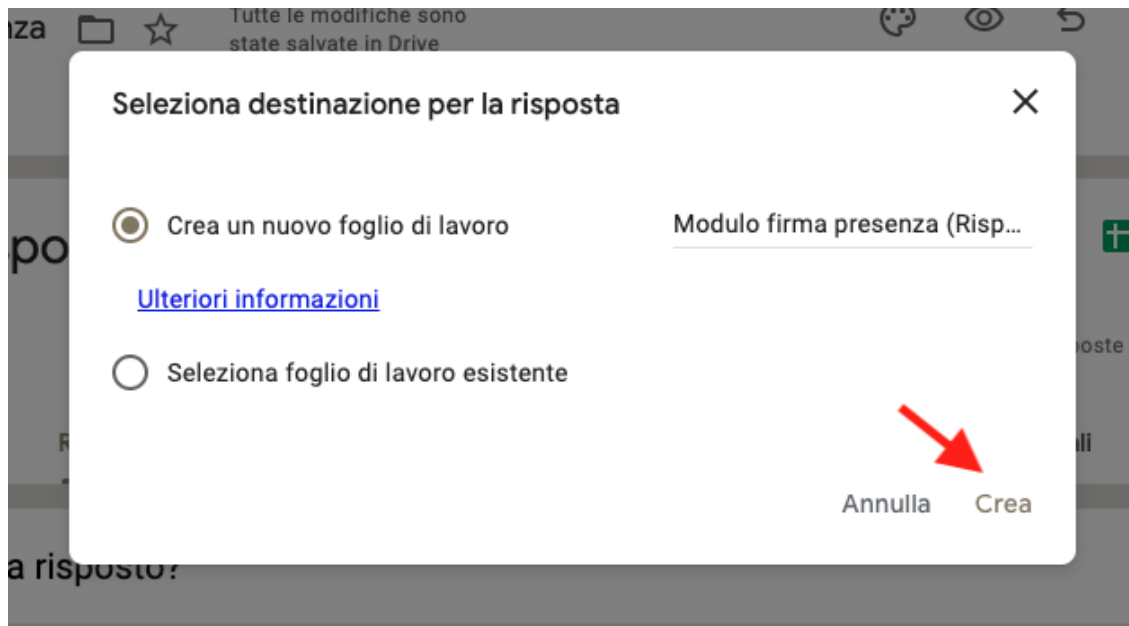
nza

Tutte le modifiche sono state salvate in Drive

Seleziona destinazione per la risposta

Crea un nuovo foglio di lavoro

Modulo firma presenza (Risp...

Ulteriori informazioni

Seleziona foglio di lavoro esistente

Annulla

Crea

po

oste

R

ali

a risposto?